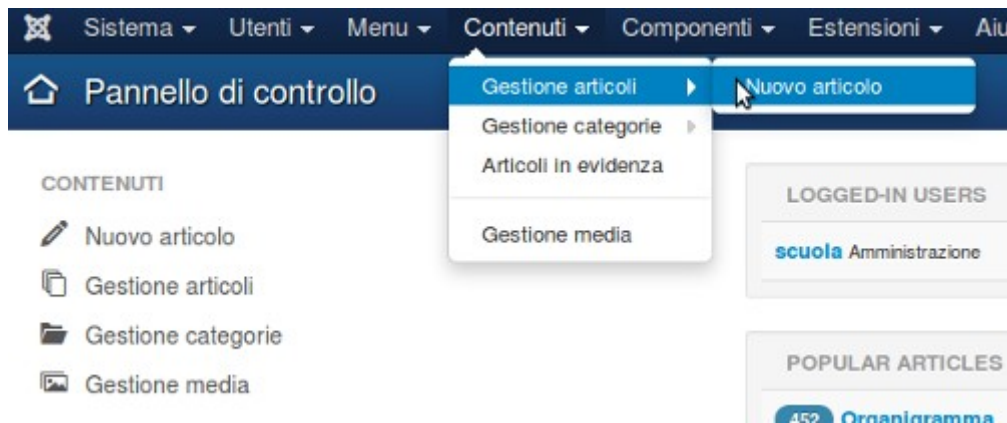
Sistema ▾ Utenti ▾ Menu ▾ Contenuti ▾ Componenti ▾ Estensioni ▾ Aiu

Pannello di controllo

Gestione articoli
Gestione categorie
Articoli in evidenza
Gestione media

Nuovo articolo

CONTENUTI

Nuovo articolo
Gestione articoli
Gestione categorie
Gestione media

LOGGED-IN USERS

scuola Amministrazione

POPULAR ARTICLES

452 Organigramma